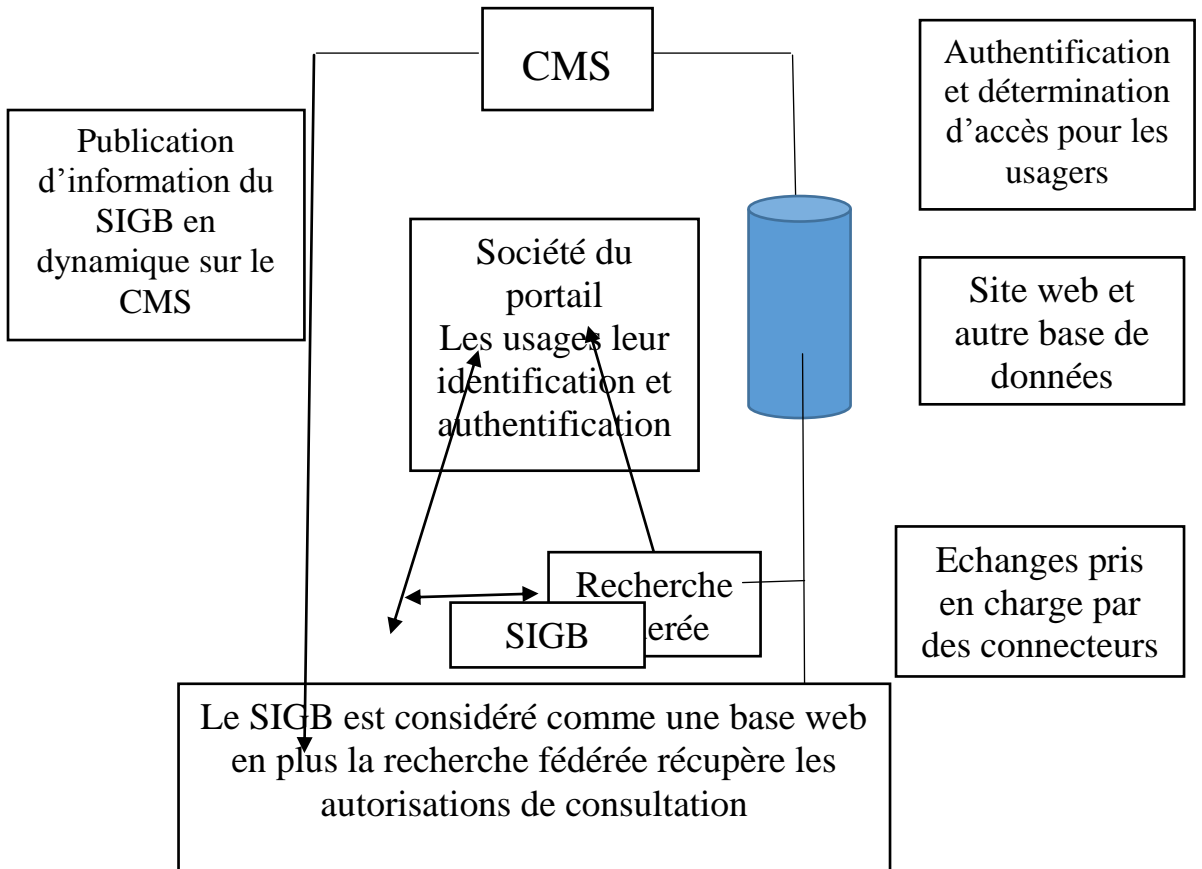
CMS

Authentification et détermination d'accès pour les usagers

Publication d'information du SIGB en dynamique sur le CMS

Société du portail
Les usages leur identification et authentification

Site web et autre base de données

Echanges pris en charge par des connecteurs

Recherche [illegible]erée

SIGB

Le SIGB est considéré comme une base web en plus la recherche fédérée récupère les autorisations de consultation